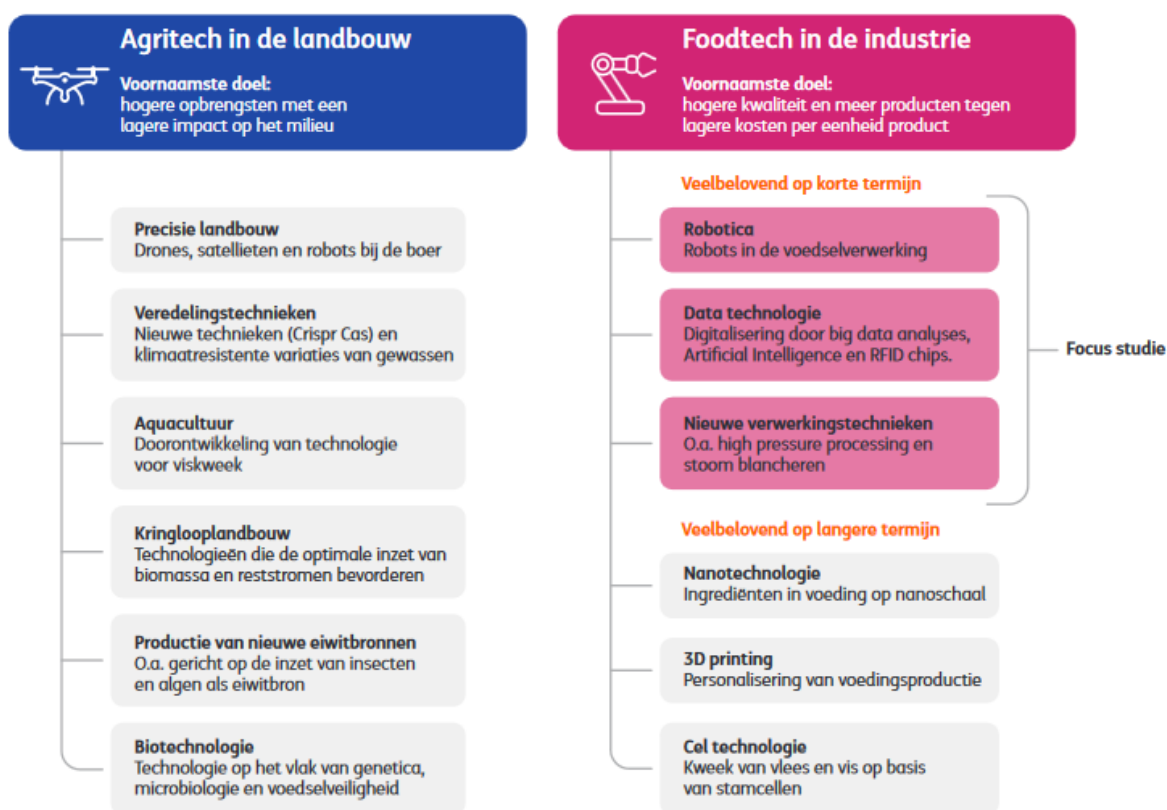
Agritech in de landbouw

Voornaamste doel:
hogere opbrengsten met een lagere impact op het milieu

Precisie landbouw
Drones, satellieten en robots bij de boer

Veredelingstechnieken
Nieuwe technieken (Crispr Cas) en klimaatresistente variaties van gewassen

Aquacultuur
Doorontwikkeling van technologie voor viskweek

Kringlooplandbouw
Technologieën die de optimale inzet van biomassa en reststromen bevorderen

Productie van nieuwe eiwitbronnen
O.a. gericht op de inzet van insecten en algen als eiwitbron

Biotechnologie
Technologie op het vlak van genetica, microbiologie en voedselveiligheid

Foodtech in de industrie

Voornaamste doel:
hogere kwaliteit en meer producten tegen lagere kosten per eenheid product

Veelbelovend op korte termijn

Robotica
Robots in de voedselverwerking

Data technologie
Digitalisering door big data analyses, Artificial Intelligence en RFID chips.

Nieuwe verwerkingstechnieken
O.a. high pressure processing en stoom blancheren

Focus studie

Veelbelovend op langere termijn

Nanotechnologie
Ingrediënten in voeding op nanoschaal

3D printing
Personalisering van voedingsproductie

Cel technologie
Kweek van vlees en vis op basis van stamcellen